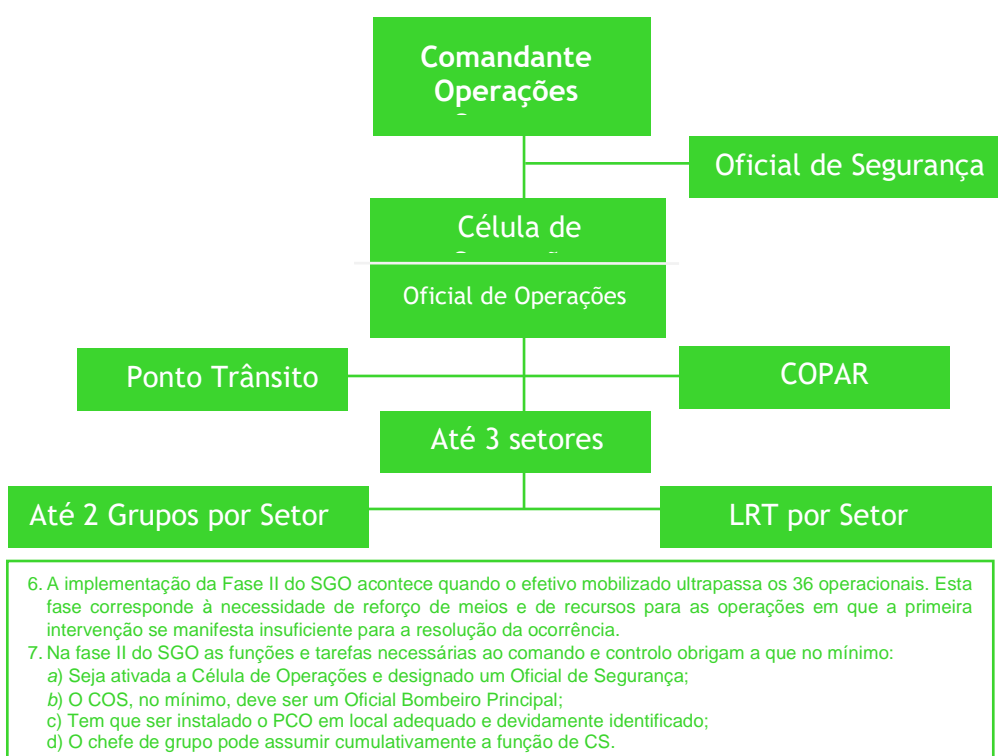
Comandante Operações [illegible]

Oficial de Segurança

Célula de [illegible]

Oficial de Operações

Ponto Trânsito

COPAR

Até 3 setores

Até 2 Grupos por Setor

LRT por Setor

6. A implementação da Fase II do SGO acontece quando o efetivo mobilizado ultrapassa os 36 operacionais. Esta fase corresponde à necessidade de reforço de meios e de recursos para as operações em que a primeira intervenção se manifesta insuficiente para a resolução da ocorrência.

7. Na fase II do SGO as funções e tarefas necessárias ao comando e controlo obrigam a que no mínimo:
a) Seja ativada a Célula de Operações e designado um Oficial de Segurança;
b) O COS, no mínimo, deve ser um Oficial Bombeiro Principal;
c) Tem que ser instalado o PCO em local adequado e devidamente identificado;
d) O chefe de grupo pode assumir cumulativamente a função de CS.